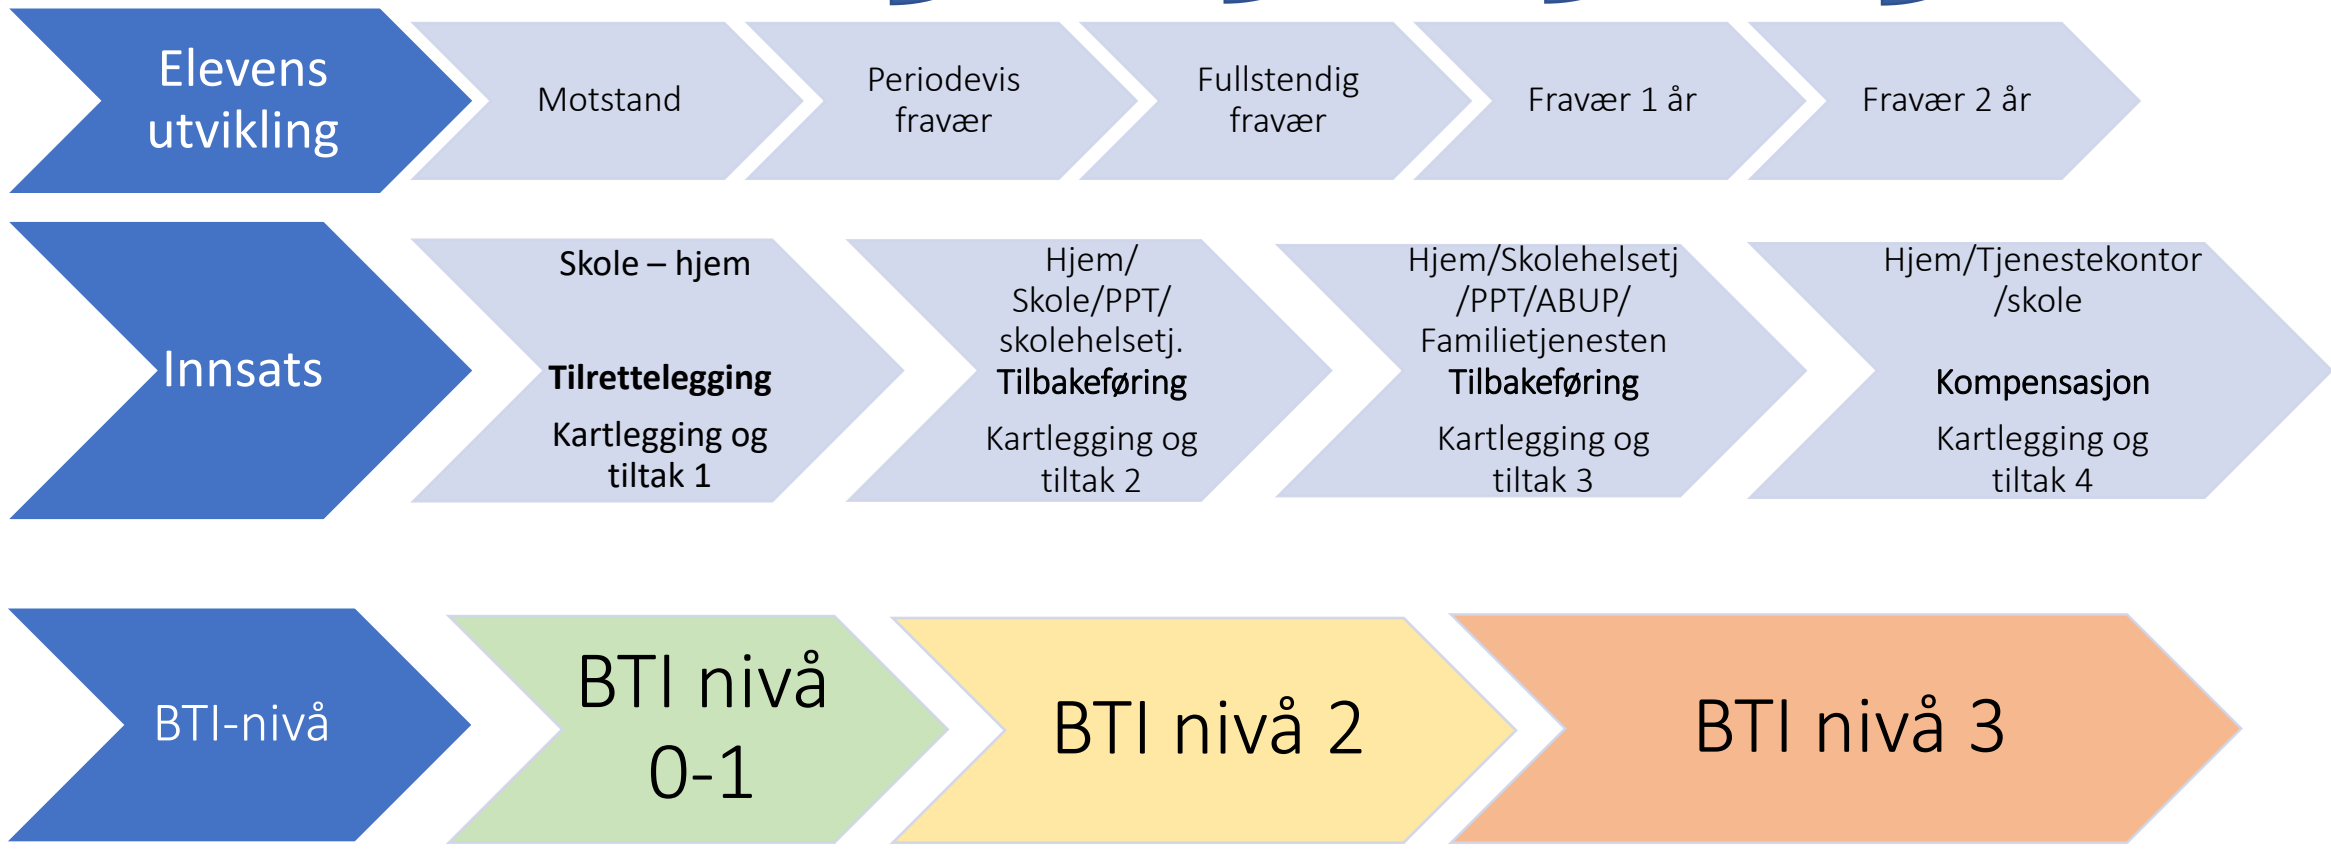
Elevens utvikling

Motstand

Periodevis fravær

Fullstendig fravær

Fravær 1 år

Fravær 2 år

Innsats

Skole – hjem

Tilrettelegging

Kartlegging og tiltak 1

Hjem/ Skole/PPT/ skolehelsetj.

Tilbakeføring

Kartlegging og tiltak 2

Hjem/Skolehelsetj /PPT/ABUP/ Familietjenesten

Tilbakeføring

Kartlegging og tiltak 3

Hjem/Tjenestekontor /skole

Kompensasjon

Kartlegging og tiltak 4

BTI-nivå

BTI nivå 0-1

BTI nivå 2

BTI nivå 3